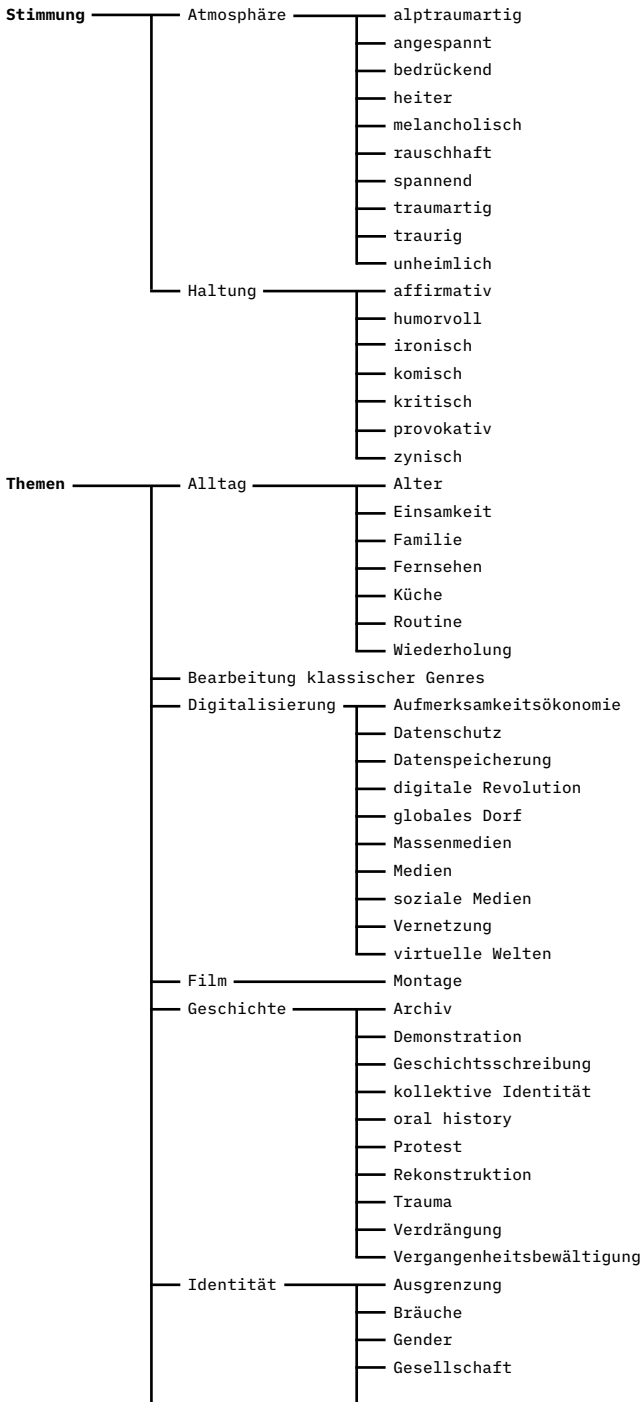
Stimmung
Atmosphäre
alptraumartig
angespannt
bedrückend
heiter
melancholisch
rauschhaft
spannend
traumartig
traurig
unheimlich
Haltung
affirmativ
humorvoll
ironisch
komisch
kritisch
provokativ
zynisch

Themen
Alltag
Alter
Einsamkeit
Familie
Fernsehen
Küche
Routine
Wiederholung
Bearbeitung klassischer Genres
Digitalisierung
Aufmerksamkeitsökonomie
Datenschutz
Datenspeicherung
digitale Revolution
globales Dorf
Massenmedien
Medien
soziale Medien
Vernetzung
virtuelle Welten
Film
Montage
Geschichte
Archiv
Demonstration
Geschichtsschreibung
kollektive Identität
oral history
Protest
Rekonstruktion
Trauma
Verdrängung
Vergangenheitsbewältigung
Identität
Ausgrenzung
Bräuche
Gender
Gesellschaft